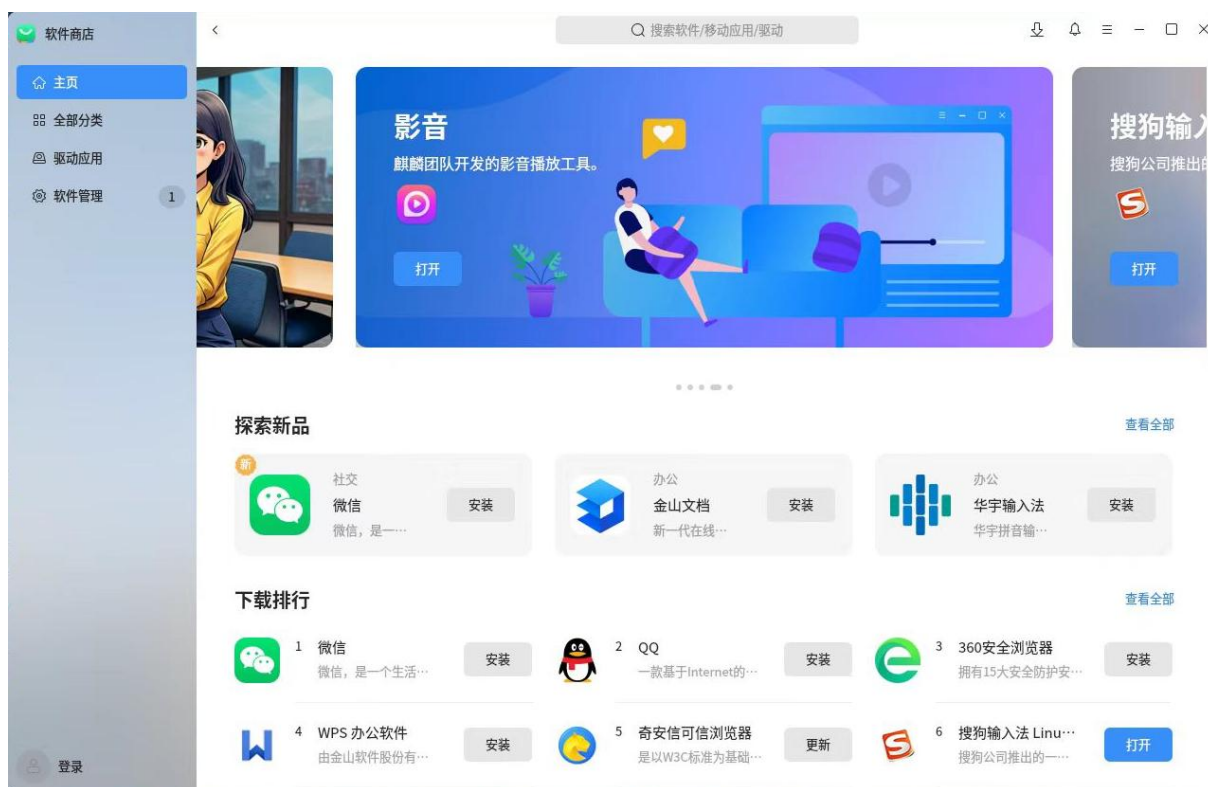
软件商店

主页
全部分类
驱动应用
软件管理 1

登录

搜索软件/移动应用/驱动

影音
麒麟团队开发的影音播放工具。
打开

搜狗输入
搜狗公司推出的
打开

探索新品
查看全部

新
社交
微信
微信，是一…
安装

办公
金山文档
新一代在线…
安装

办公
华宇输入法
华宇拼音输…
安装

下载排行
查看全部

1 微信
微信，是一个生活…
安装

2 QQ
一款基于Internet的…
安装

3 360安全浏览器
拥有15大安全防护安…
安装

4 WPS 办公软件
由金山软件股份有…
安装

5 奇安信可信浏览器
是以W3C标准为基础…
更新

6 搜狗输入法 Linu…
搜狗公司推出的一…
打开